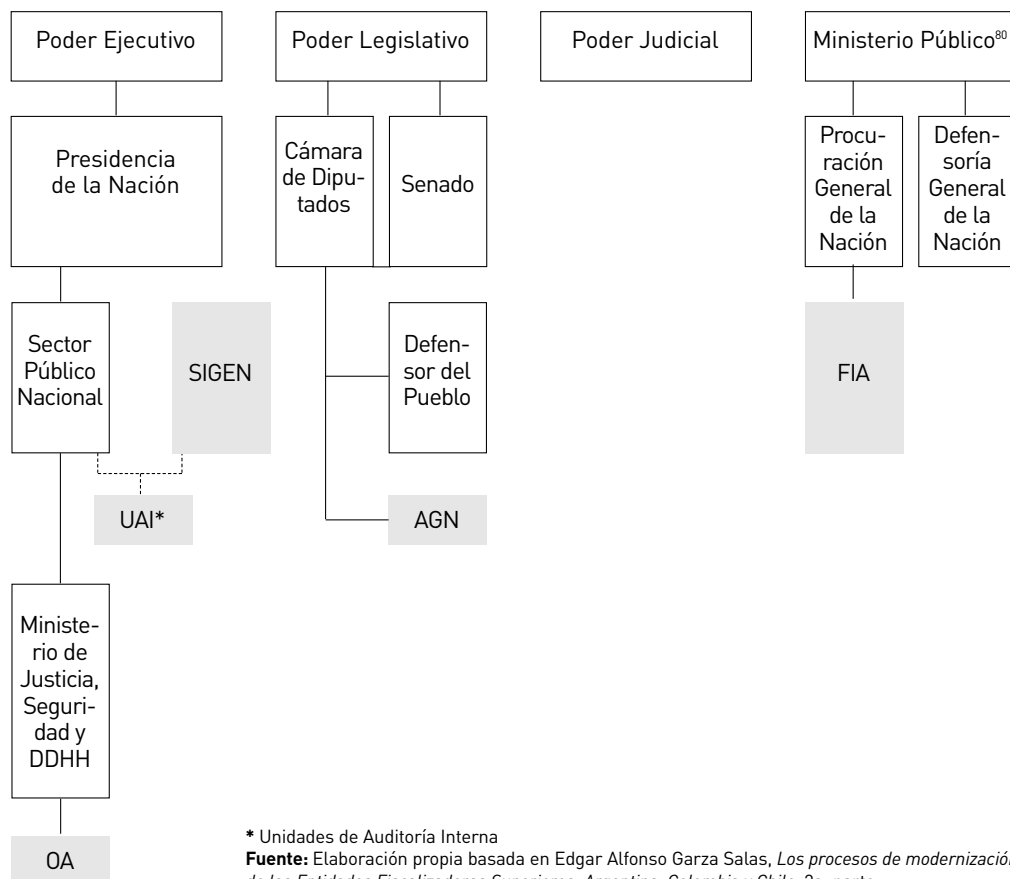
Poder Ejecutivo

Poder Legislativo

Poder Judicial

Ministerio Público$^{80}$

Presidencia de la Nación

Cámara de Diputados

Senado

Procuración General de la Nación

Defensoría General de la Nación

Sector Público Nacional

SIGEN

Defensor del Pueblo

FIA

UAI*

AGN

Ministerio de Justicia, Seguridad y DDHH

OA

* Unidades de Auditoría Interna
Fuente: Elaboración propia basada en Edgar Alfonso Garza Salas, Los procesos de modernizació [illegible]